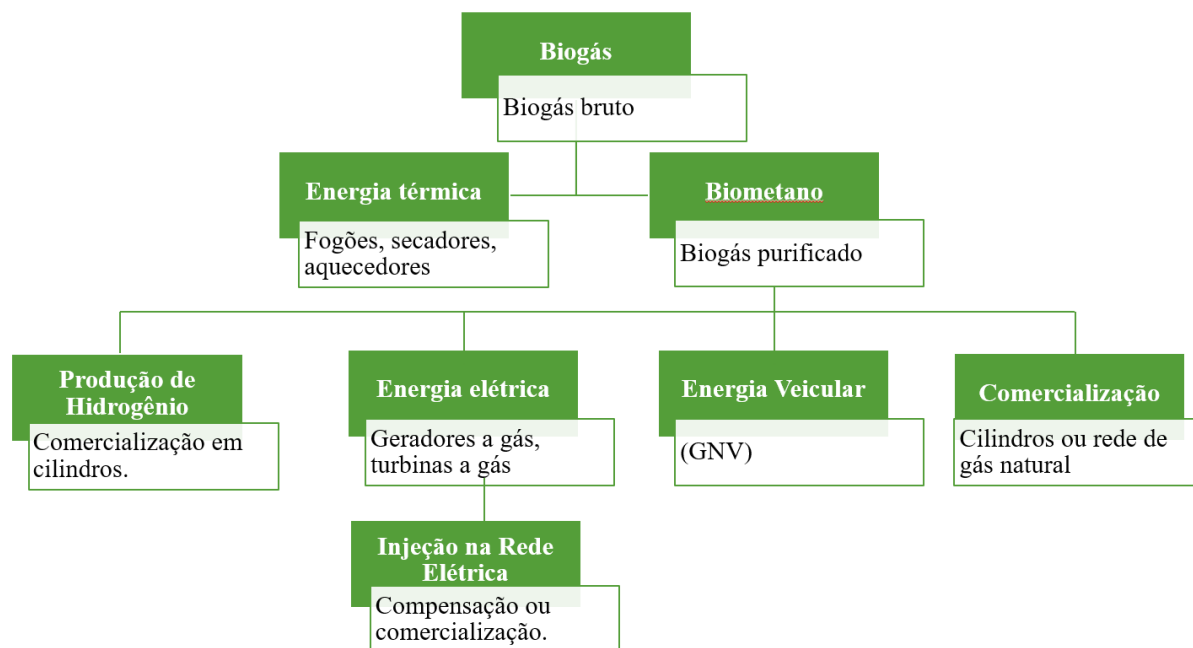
Biogás
Biogás bruto

Energia térmica
Fogões, secadores, aquecedores

Biometano
Biogás purificado

Produção de Hidrogênio
Comercialização em cilindros.

Energia elétrica
Geradores a gás, turbinas a gás

Injeção na Rede Elétrica
Compensação ou comercialização.

Energia Veicular
(GNV)

Comercialização
Cilindros ou rede de gás natural